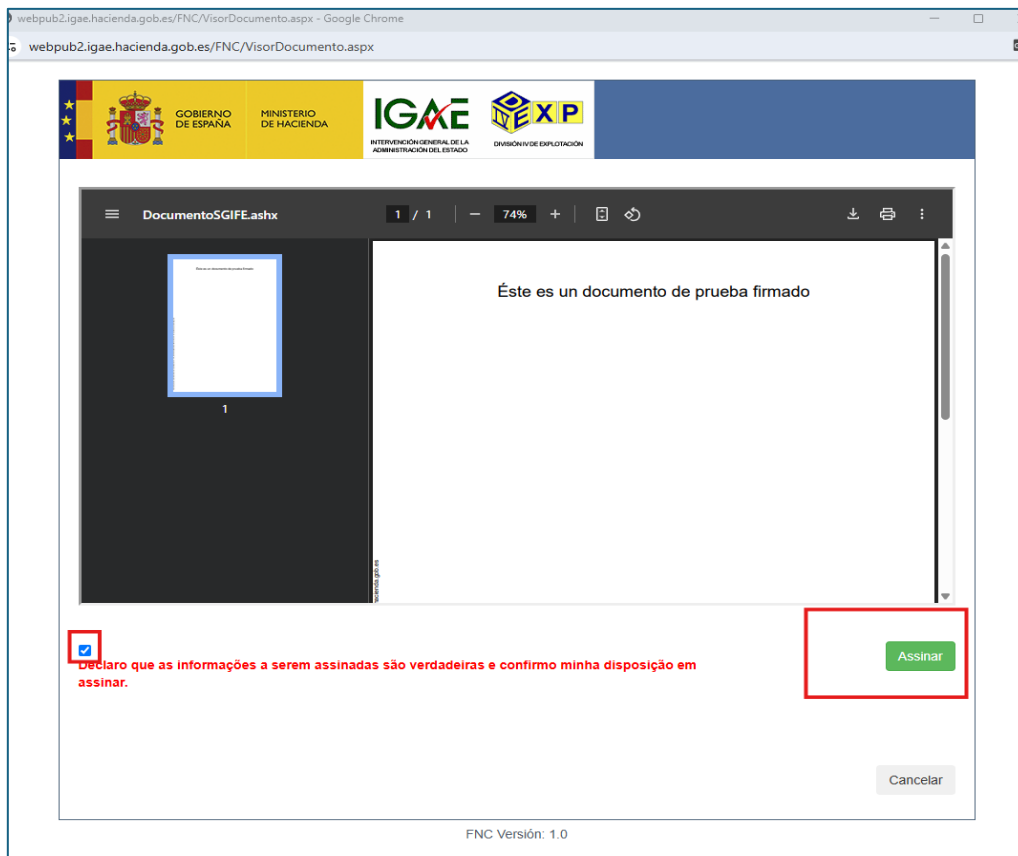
webpub2.igae.hacienda.gob.es/FNC/VisorDocumento.aspx - Google Chrome

webpub2.igae.hacienda.gob.es/FNC/VisorDocumento.aspx

GOBIERNO DE ESPAÑA
MINISTERIO DE HACIENDA
IGAE
INTERVENCIÓN GENERAL DE LA ADMINISTRACIÓN DEL ESTADO
IV EXP
DIVISIÓN IV DE EXPLOTACIÓN

DocumentoSGIFE.ashx
1 / 1
74%

Éste es un documento de prueba firmado

1

Declaro que as informações a serem assinadas são verdadeiras e confirmo minha disposição em assinar.

Assinar

Cancelar

FNC Versión: 1.0